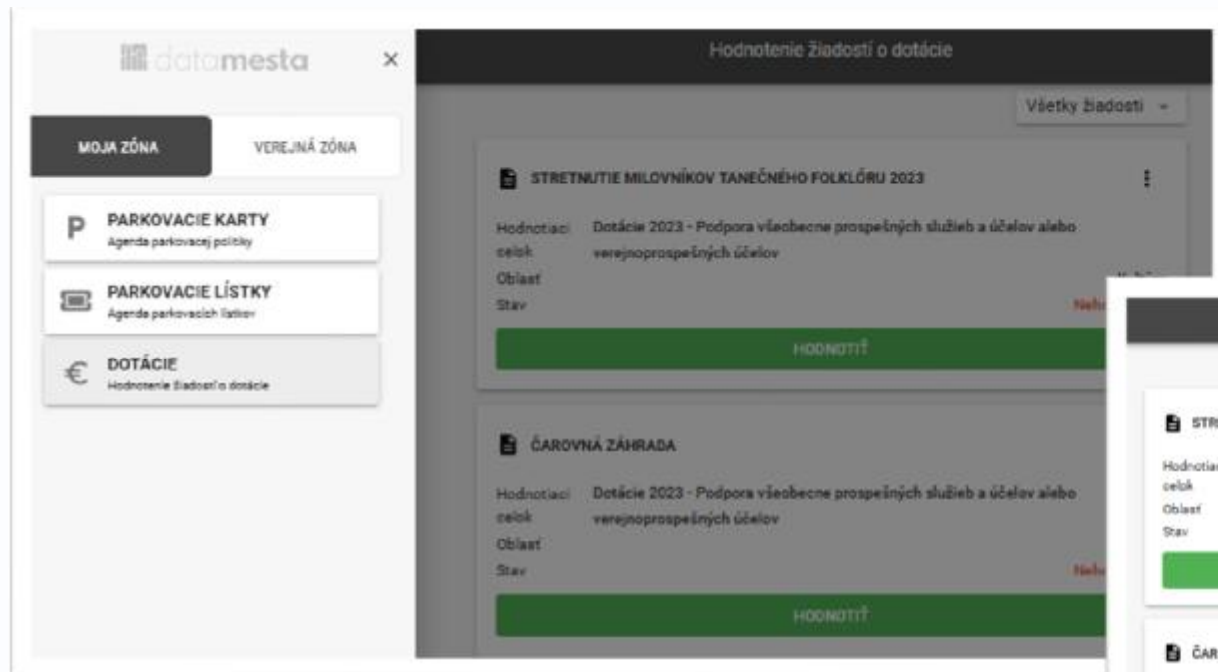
datamesta ×

MOJA ZÓNA VEREJNÁ ZÓNA

P PARKOVACIE KARTY
Agenda parkovacej politiky

PARKOVACIE LÍSTKY
Agenda parkovacích lístkov

€ DOTÁCIE
Hodnotenie žiadostí o dotácie

Hodnotenie žiadostí o dotácie

Všetky žiadosti

STRETNUTIE MILOVNÍKOV TANEČNÉHO FOLKLÓRU 2023

Hodnotiaci celok Dotácie 2023 - Podpora všeobecne prospešných služieb a účelov alebo verejnoprospešných účelov
Oblasť
Stav Neh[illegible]

HODNOTIŤ

ČAROVNÁ ZÁHRADA

Hodnotiaci celok Dotácie 2023 - Podpora všeobecne prospešných služieb a účelov alebo verejnoprospešných účelov
Oblasť
Stav Neh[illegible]

HODNOTIŤ

STR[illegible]
Hodnotia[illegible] celok
Oblasť
Stav

ČAR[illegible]